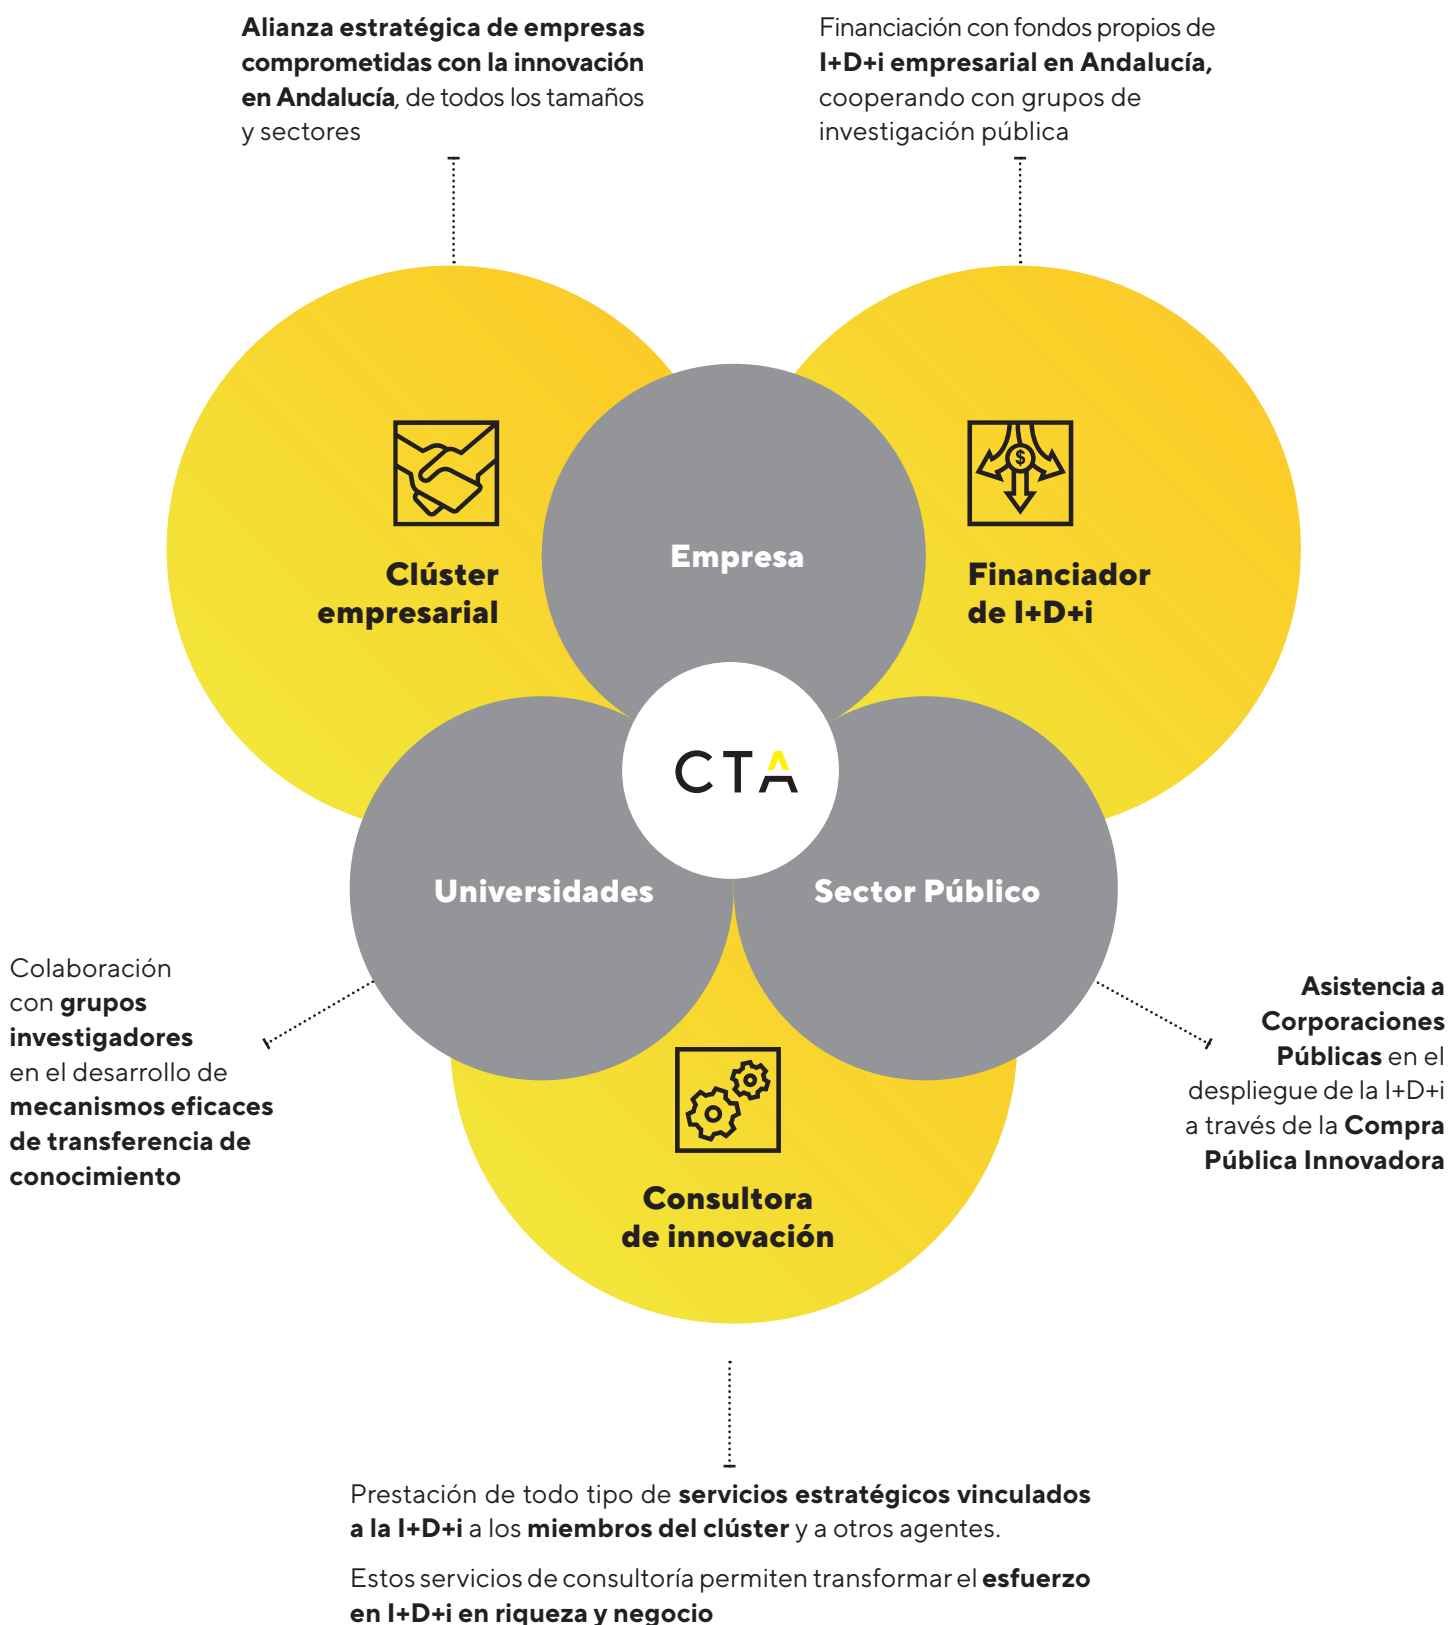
Alianza estratégica de empresas comprometidas con la innovación en Andalucía, de todos los tamaños y sectores

Financiación con fondos propios de I+D+i empresarial en Andalucía, cooperando con grupos de investigación pública

Clúster empresarial

Empresa

$

Financiador de I+D+i

CTA

Universidades

Sector Público

Colaboración con grupos investigadores en el desarrollo de mecanismos eficaces de transferencia de conocimiento

Asistencia a Corporaciones Públicas en el despliegue de la I+D+i a través de la Compra Pública Innovadora

Consultora de innovación

Prestación de todo tipo de servicios estratégicos vinculados a la I+D+i a los miembros del clúster y a otros agentes.

Estos servicios de consultoría permiten transformar el esfuerzo en I+D+i en riqueza y negocio